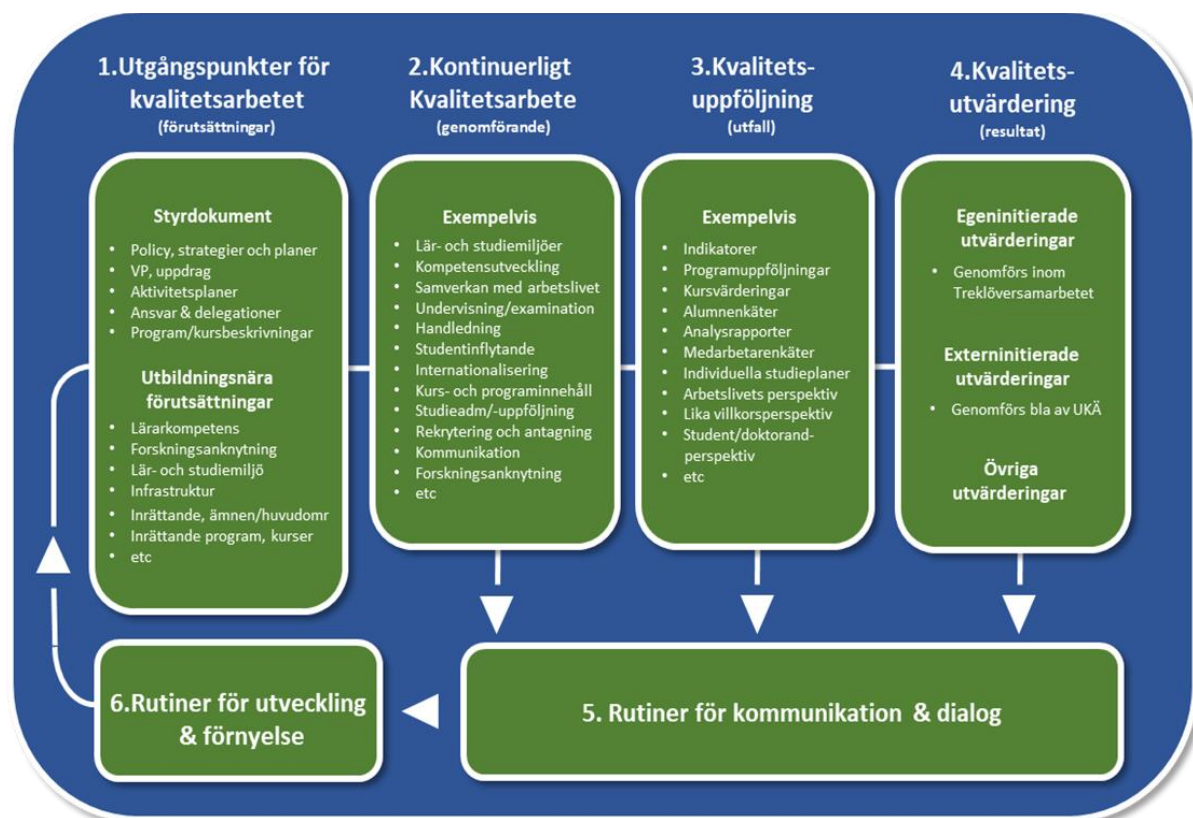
1.Utgångspunkter för kvalitetsarbetet
(förutsättningar)

2.Kontinuerligt Kvalitetsarbete
(genomförande)

3.Kvalitets-uppföljning
(utfall)

4.Kvalitets-utvärdering
(resultat)

Styrdokument
- Policy, strategier och planer
- VP, uppdrag
- Aktivitetsplaner
- Ansvar & delegationer
- Program/kursbeskrivningar

Utbildningsnära förutsättningar
- Lärarkompetens
- Forskningsanknytning
- Lär- och studiemiljö
- Infrastruktur
- Inrättande, ämnen/huvudomr
- Inrättande program, kurser
- etc

Exempelvis
- Lär- och studiemiljöer
- Kompetensutveckling
- Samverkan med arbetslivet
- Undervisning/examination
- Handledning
- Studentinflytande
- Internationalisering
- Kurs- och programinnehåll
- Studieadm/-uppföljning
- Rekrytering och antagning
- Kommunikation
- Forskningsanknytning
- etc

Exempelvis
- Indikatorer
- Programuppföljningar
- Kursvärderingar
- Alumnenkäter
- Analysrapporter
- Medarbetarenkäter
- Individuella studieplaner
- Arbetslivets perspektiv
- Lika villkorsperspektiv
- Student/doktorand-perspektiv
- etc

Egeninitierade utvärderingar
- Genomförs inom Treklöversamarbetet

Externinitierade utvärderingar
- Genomförs bla av UKÄ

Övriga utvärderingar

6.Rutiner för utveckling & förnyelse

5. Rutiner för kommunikation & dialog